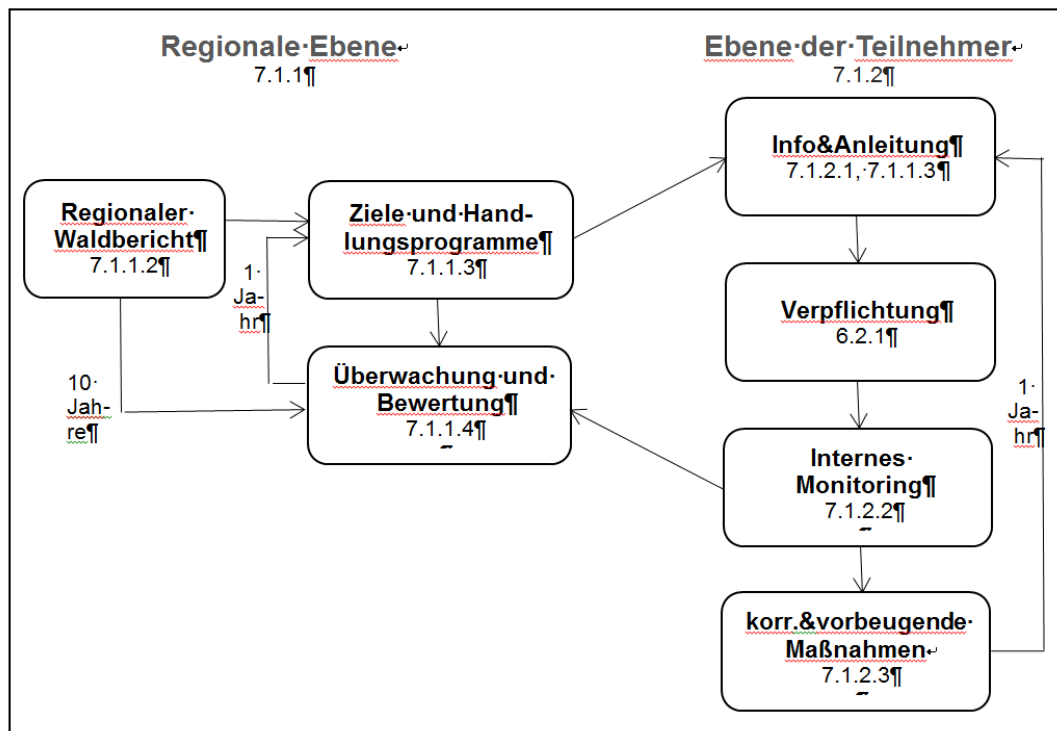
Regionale Ebene
7.1.1

Ebene der Teilnehmer
7.1.2

Regionaler Waldbericht
7.1.1.2

Ziele und Handlungsprogramme
7.1.1.3

1 Jahr

Überwachung und Bewertung
7.1.1.4

10 Jahre

Info&Anleitung
7.1.2.1, 7.1.1.3

Verpflichtung
6.2.1

Internes Monitoring
7.1.2.2

1 Jahr

korr.&vorbeugende Maßnahmen
7.1.2.3